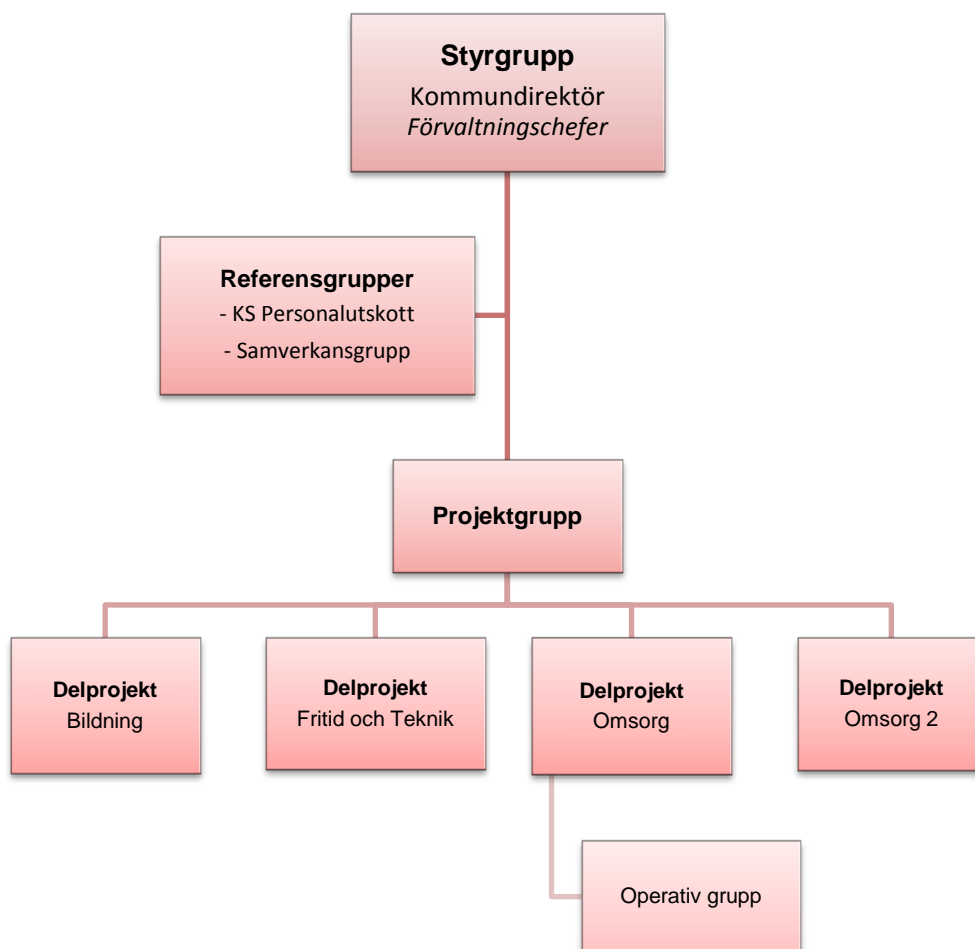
**Styrgrupp**
Kommundirektör
*Förvaltningschefer*

**Referensgrupper**
- KS Personalutskott
- Samverkansgrupp

**Projektgrupp**

**Delprojekt**
Bildning

**Delprojekt**
Fritid och Teknik

**Delprojekt**
Omsorg

**Delprojekt**
Omsorg 2

Operativ grupp